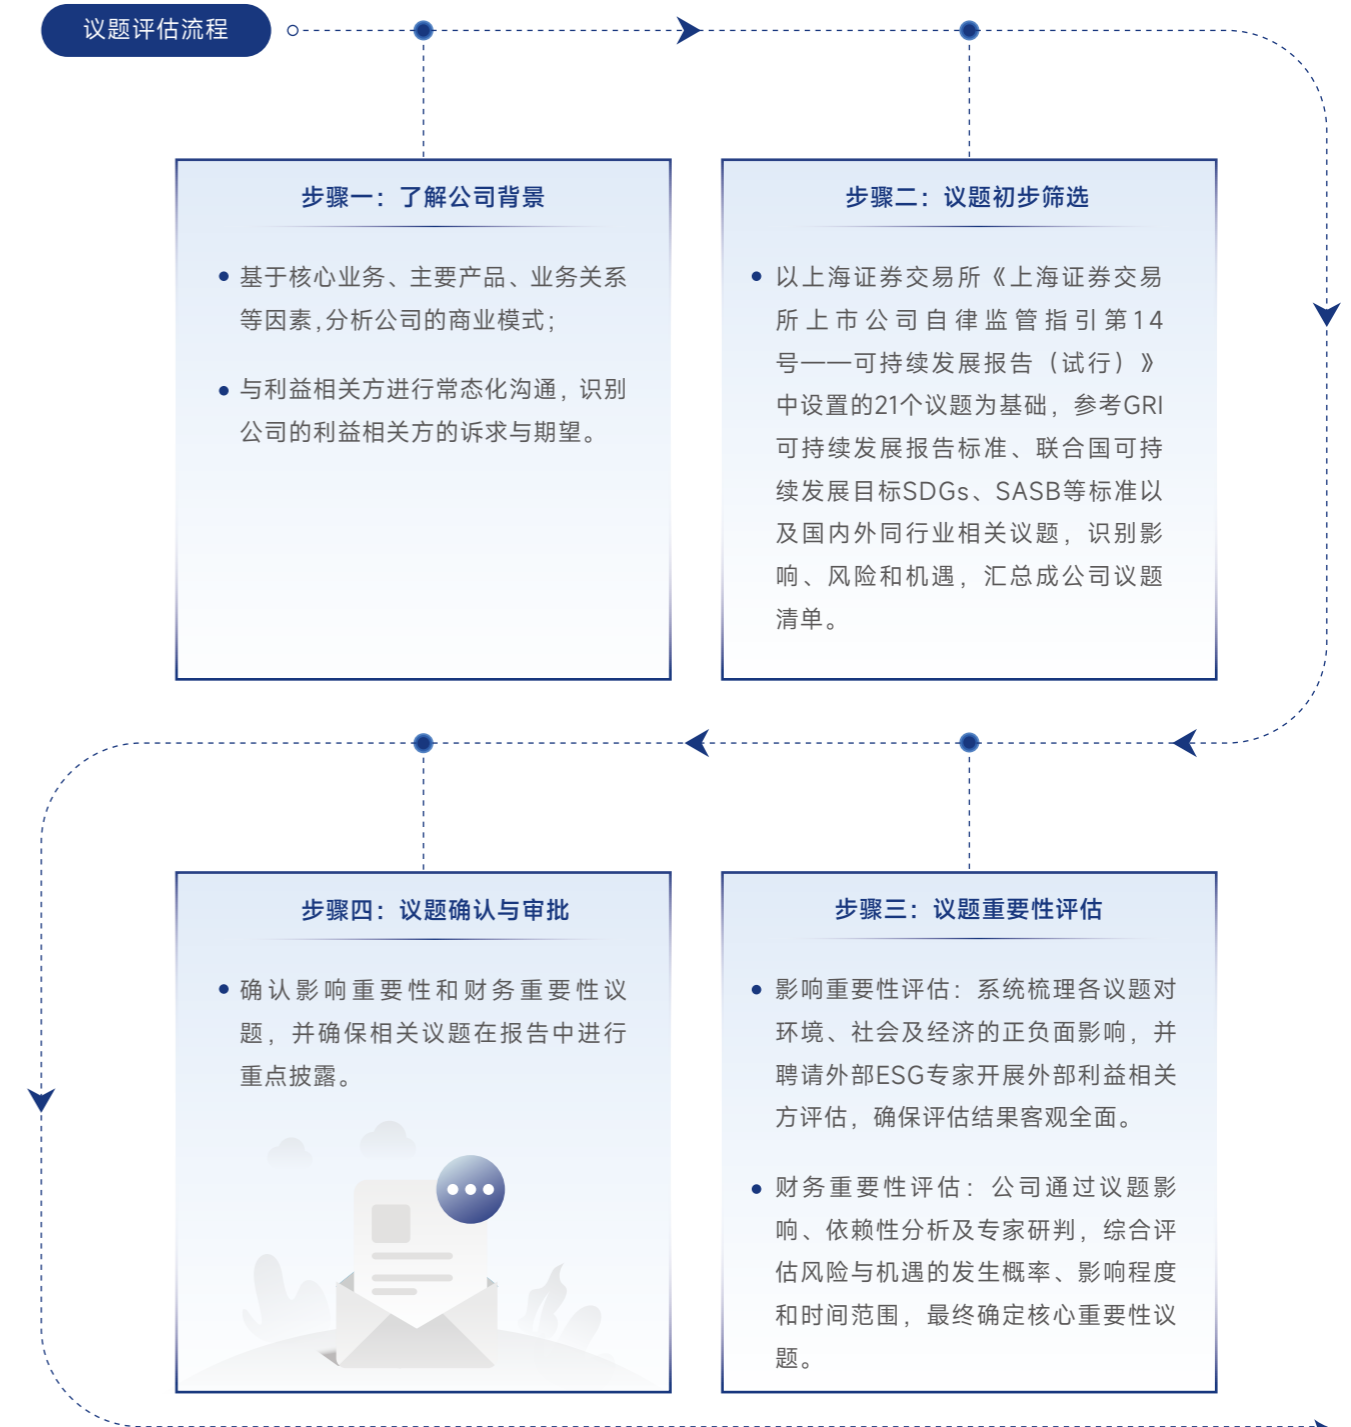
议题评估流程

步骤一：了解公司背景

• 基于核心业务、主要产品、业务关系等因素，分析公司的商业模式；

• 与利益相关方进行常态化沟通，识别公司的利益相关方的诉求与期望。

步骤二：议题初步筛选

• 以上海证券交易所《上海证券交易所上市公司自律监管指引第14号——可持续发展报告（试行）》中设置的21个议题为基础，参考GRI可持续发展报告标准、联合国可持续发展目标SDGs、SASB等标准以及国内外同行业相关议题，识别影响、风险和机遇，汇总成公司议题清单。

步骤四：议题确认与审批

• 确认影响重要性和财务重要性议题，并确保相关议题在报告中进行重点披露。

步骤三：议题重要性评估

• 影响重要性评估：系统梳理各议题对环境、社会及经济的正负面影响，并聘请外部ESG专家开展外部利益相关方评估，确保评估结果客观全面。

• 财务重要性评估：公司通过议题影响、依赖性分析及专家研判，综合评估风险与机遇的发生概率、影响程度和时间范围，最终确定核心重要性议题。